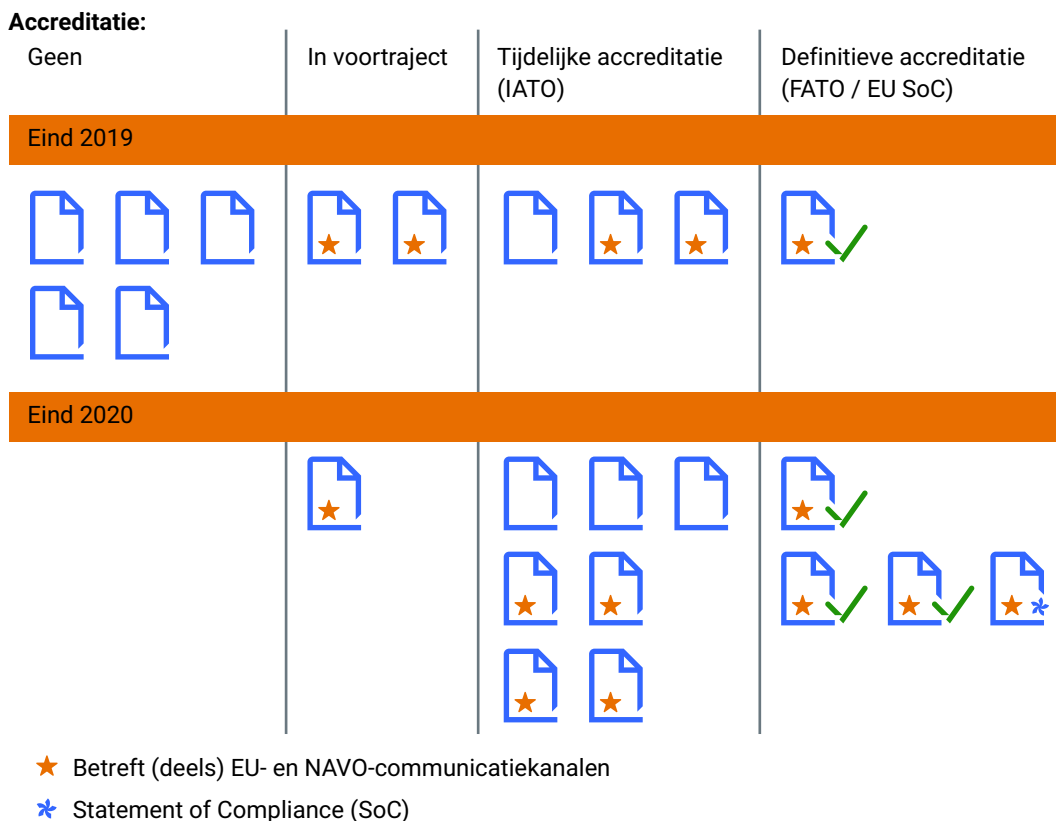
Accreditatie:

| Geen | In voortraject | Tijdelijke accreditatie (IATO) | Definitieve accreditatie (FATO / EU SoC) |
|---|---|---|---|
| Eind 2019 | | | |
| Eind 2020 | | | |

★ Betreft (deels) EU- en NAVO-communicatiekanalen

* Statement of Compliance (SoC)